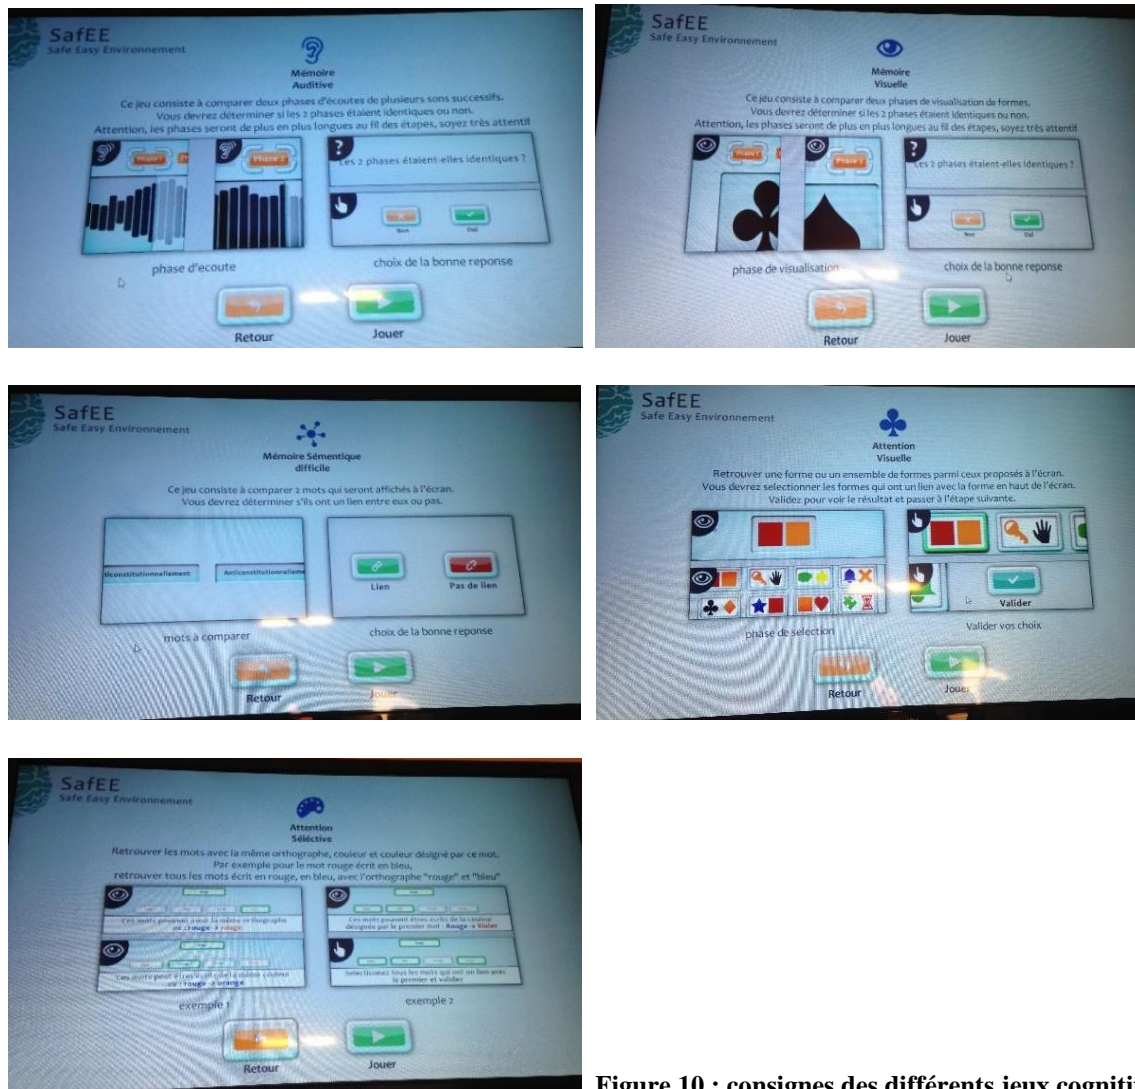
SafEE
Safe Easy Environnement

Mémoire
Auditive

Ce jeu consiste à comparer deux phases d'écoutes de plusieurs sons successifs.
Vous devrez déterminer si les 2 phases étaient identiques ou non.
Attention, les phases seront de plus en plus longues au fil des étapes, soyez très attentif

Phase 1 Phase 2

Les 2 phases étaient-elles identiques ?

Non Oui

phase d'ecoute

choix de la bonne reponse

Retour Jouer

SafEE
Safe Easy Environnement

Mémoire
Visuelle

Ce jeu consiste à comparer deux phases de visualisation de formes.
Vous devrez déterminer si les 2 phases étaient identiques ou non.
Attention, les phases seront de plus en plus longues au fil des étapes, soyez très attentif

Phase 1 Phase 2

Les 2 phases étaient-elles identiques ?

Non Oui

phase de visualisation

choix de la bonne reponse

Retour Jouer

SafEE
Safe Easy Environnement

Mémoire Sémentique
difficile

Ce jeu consiste à comparer 2 mots qui seront affichés à l'écran.
Vous devrez déterminer s'ils ont un lien entre eux ou pas.

nticonstitutionnellament Anticonstitutionnelleme

Lien Pas de lien

mots à comparer

choix de la bonne reponse

Retour Jouer

SafEE
Safe Easy Environnement

Attention
Visuelle

Retrouver une forme ou un ensemble de formes parmi ceux proposés à l'écran.
Vous devrez selectionner les formes qui ont un lien avec la forme en haut de l'écran.
Validez pour voir le résultat et passer à l'étape suivante.

Valider

phase de selection

Valider vos choix

Retour Jouer

SafEE
Safe Easy Environnement

Attention
Séléctive

Retrouver les mots avec la même orthographe, couleur et couleur désigné par ce mot.
Par exemple pour le mot rouge écrit en bleu,
retrouver tous les mots écrit en rouge, en bleu, avec l'orthographe "rouge" et "bleu"

Ces mots peuvent avoir la même orthographe
ex : rouge -> rouge

Ces mots peuvent êtres écrits de la couleur désignée par le premier mot : Rouge -> Violet

Ces mots peut être écrit de la même couleur
ex : rouge -> orange

Selectionnez tous les mots qui ont un lien avec le premier et validez

exemple 1

exemple 2

Retour Jouer

Figure 10 : consignes des différents jeux cognitif